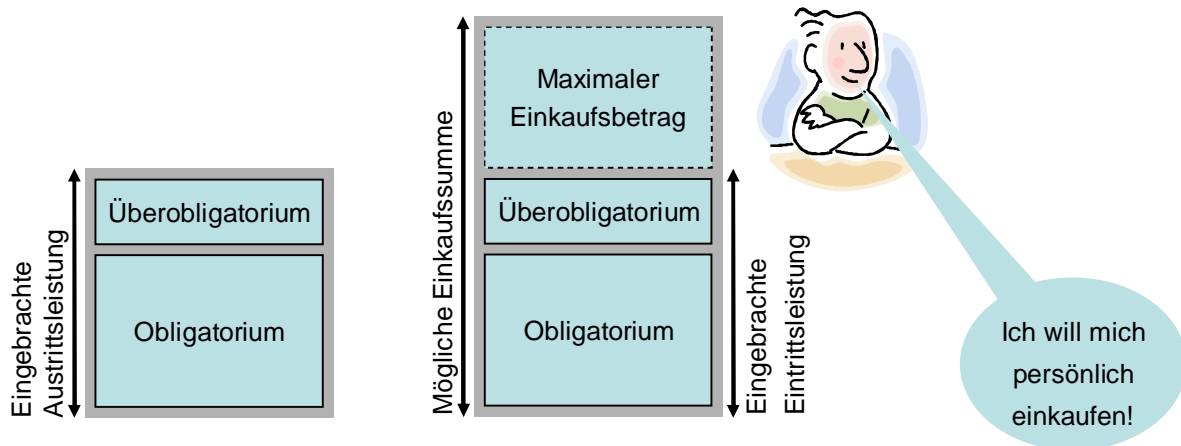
Eingebrachte Austrittsleistung

Überobligatorium

Obligatorium

Mögliche Einkaufssumme

Maximaler Einkaufsbetrag

Überobligatorium

Obligatorium

Eingebrachte Eintrittsleistung

Ich will mich persönlich einkaufen!